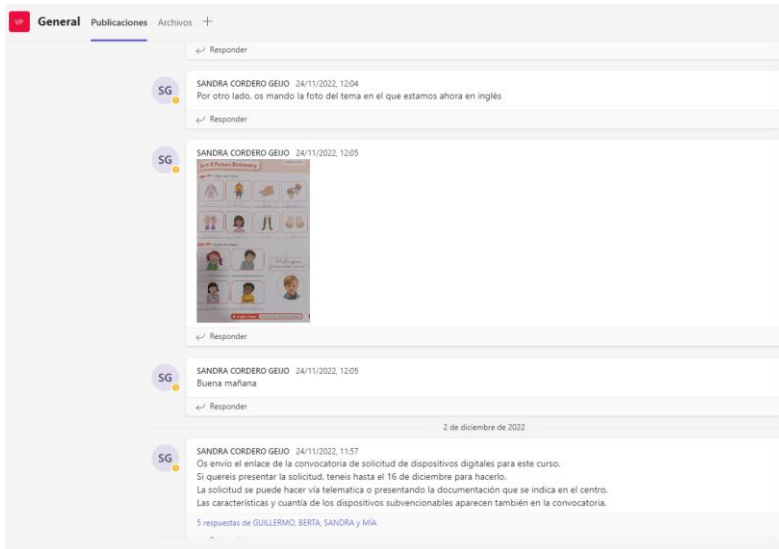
VP General Publicaciones Archivos +

Responder

SG SANDRA CORDERO GEIJO 24/11/2022, 12:04
Por otro lado. os mando la foto del tema en el que estamos ahora en inglés

Responder

SG SANDRA CORDERO GEIJO 24/11/2022, 12:05

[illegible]

Responder

SG SANDRA CORDERO GEIJO 24/11/2022, 12:05
Buena mañana

Responder

2 de diciembre de 2022

SG SANDRA CORDERO GEIJO 24/11/2022, 11:57
Os envío el enlace de la convocatoria de solicitud de dispositivos digitales para este curso.
Si quereis presentar la solicitud, teneis hasta el 16 de diciembre para hacerlo.
La solicitud se puede hacer vía telematica o presentando la documentación que se indica en el centro.
Las caracteristicas y cuantía de los dispositivos subvencionables aparecen también en la convocatoria.

5 respuestas de GUILLERMO, BERTA, SANDRA y MÍA